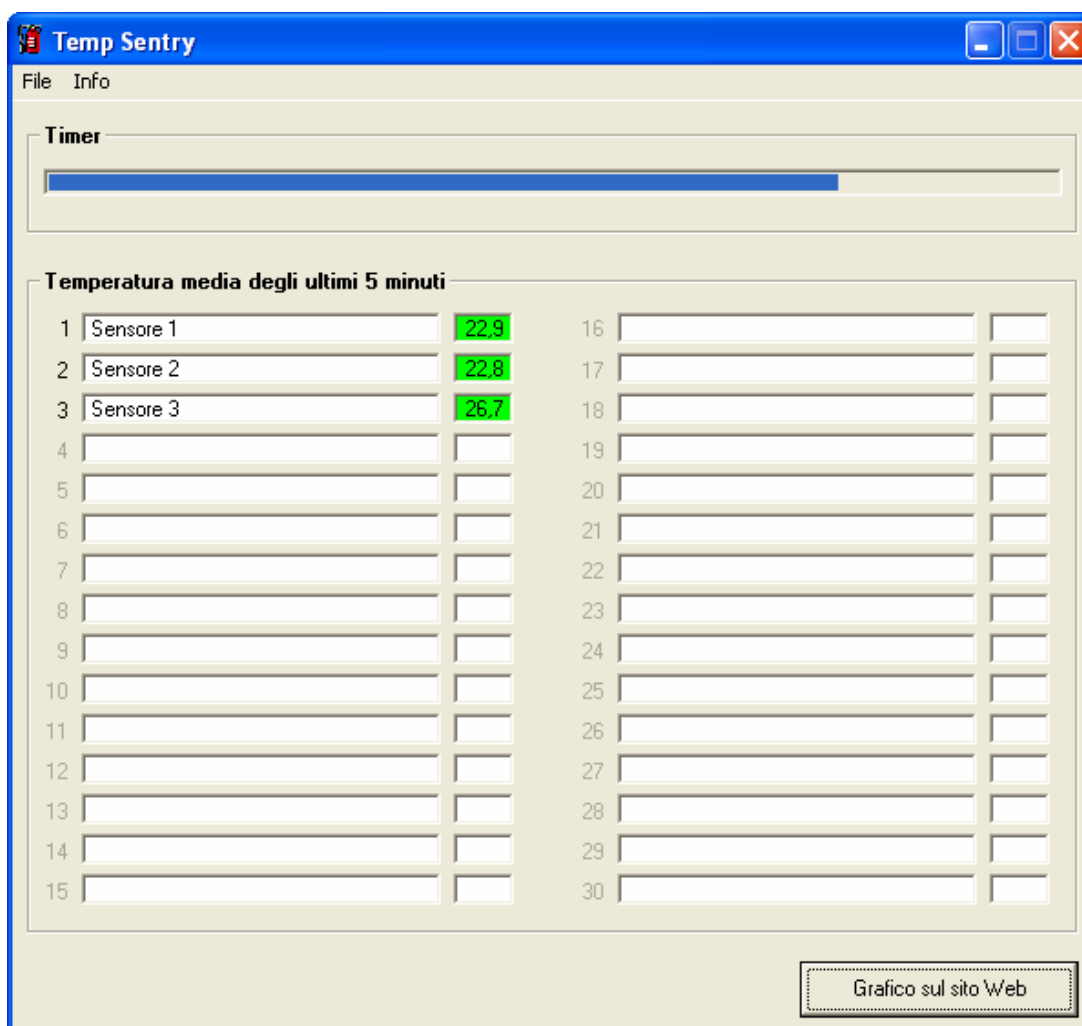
Temp Sentry

File Info

Timer

Temperatura media degli ultimi 5 minuti

1 Sensore 1 22,9
2 Sensore 2 22,8
3 Sensore 3 26,7
4
5
6
7
8
9
10
11
12
13
14
15

16
17
18
19
20
21
22
23
24
25
26
27
28
29
30

Grafico sul sito Web